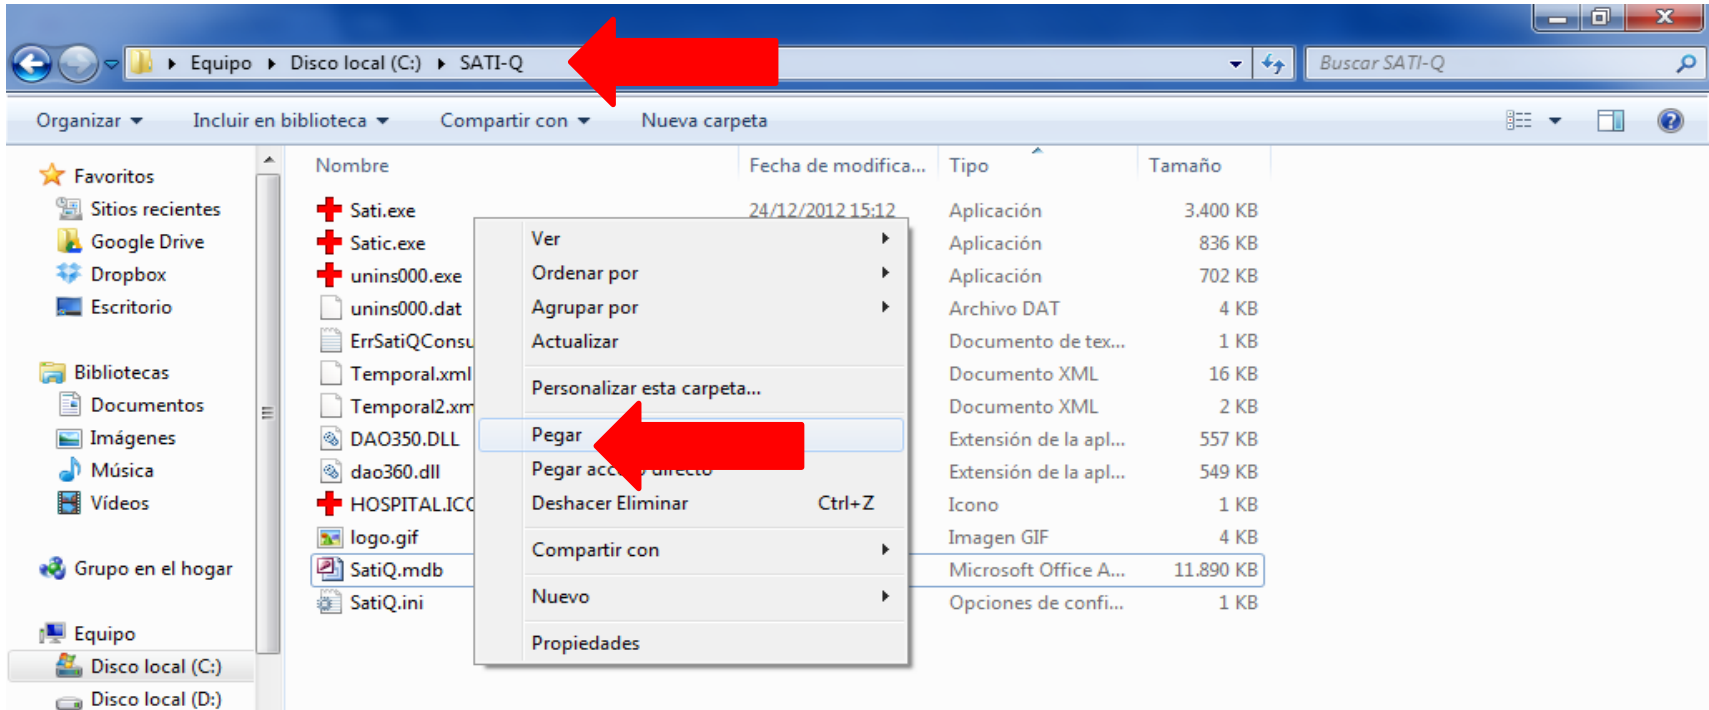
Equipo ▸ Disco local (C:) ▸ SATI-Q

Buscar SATI-Q

Organizar ▾ Incluir en biblioteca ▾ Compartir con ▾ Nueva carpeta

Favoritos
Sitios recientes
Google Drive
Dropbox
Escritorio

Bibliotecas
Documentos
Imágenes
Música
Vídeos

Grupo en el hogar

Equipo
Disco local (C:)
Disco local (D:)

| Nombre | Fecha de modifica... | Tipo | Tamaño |
|---|---|---|---|
| Sati.exe | 24/12/2012 15:12 | Aplicación | 3.400 KB |
| Satic.exe | | Aplicación | 836 KB |
| unins000.exe | | Aplicación | 702 KB |
| unins000.dat | | Archivo DAT | 4 KB |
| ErrSatiQConsu | | Documento de tex... | 1 KB |
| Temporal.xml | | Documento XML | 16 KB |
| Temporal2.xm | | Documento XML | 2 KB |
| DAO350.DLL | | Extensión de la apl... | 557 KB |
| dao360.dll | | Extensión de la apl... | 549 KB |
| HOSPITAL.ICO | | Icono | 1 KB |
| logo.gif | | Imagen GIF | 4 KB |
| SatiQ.mdb | | Microsoft Office A... | 11.890 KB |
| SatiQ.ini | | Opciones de confi... | 1 KB |

Ver
Ordenar por
Agrupar por
Actualizar
Personalizar esta carpeta...
Pegar
Pegar acceso directo
Deshacer Eliminar Ctrl+Z
Compartir con
Nuevo
Propiedades